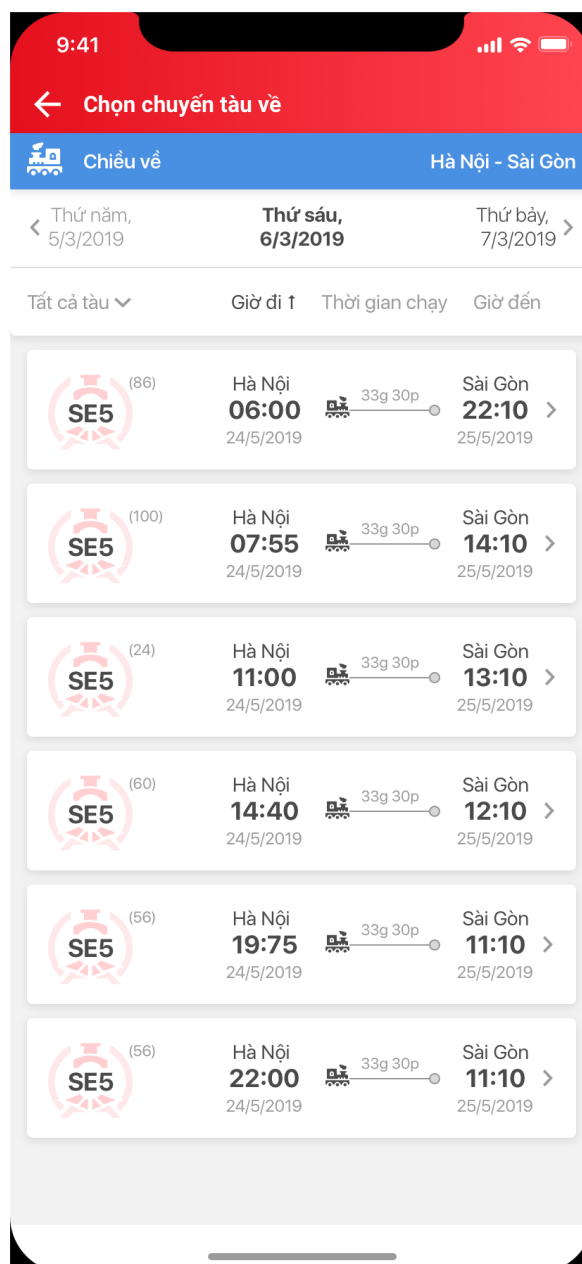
9:41

Chọn chuyến tàu về

Chiều về Hà Nội - Sài Gòn

Thứ năm, 5/3/2019

Thứ sáu, 6/3/2019

Thứ bảy, 7/3/2019

Tất cả tàu

Giờ đi

Thời gian chạy

Giờ đến

SE5 (86) Hà Nội 06:00 24/5/2019 33g 30p Sài Gòn 22:10 25/5/2019

SE5 (100) Hà Nội 07:55 24/5/2019 33g 30p Sài Gòn 14:10 25/5/2019

SE5 (24) Hà Nội 11:00 24/5/2019 33g 30p Sài Gòn 13:10 25/5/2019

SE5 (60) Hà Nội 14:40 24/5/2019 33g 30p Sài Gòn 12:10 25/5/2019

SE5 (56) Hà Nội 19:75 24/5/2019 33g 30p Sài Gòn 11:10 25/5/2019

SE5 (56) Hà Nội 22:00 24/5/2019 33g 30p Sài Gòn 11:10 25/5/2019